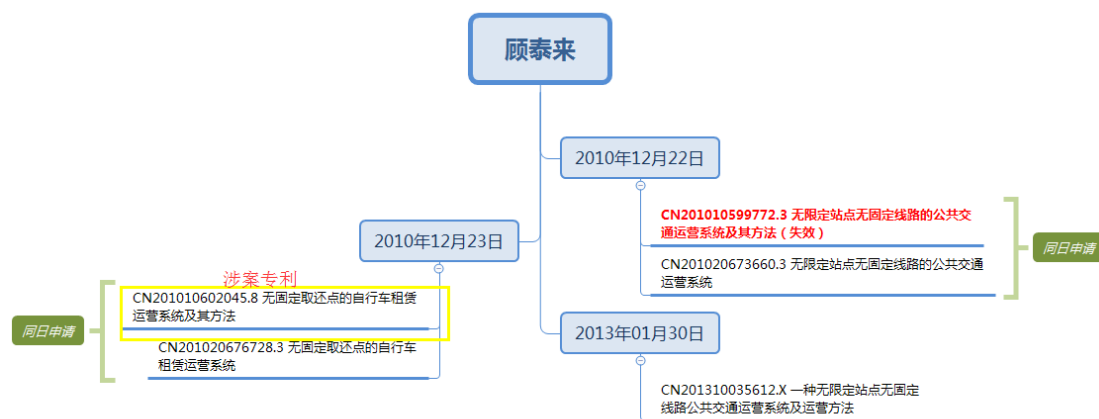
顾泰来

2010年12月22日

CN201010599772.3 无限定站点无固定线路的公共交通运营系统及其方法（失效）

CN201020673660.3 无限定站点无固定线路的公共交通运营系统

同日申请

2010年12月23日

涉案专利

CN201010602045.8 无固定取还点的自行车租赁运营系统及其方法

CN201020676728.3 无固定取还点的自行车租赁运营系统

同日申请

2013年01月30日

CN201310035612.X 一种无限定站点无固定线路公共交通运营系统及运营方法